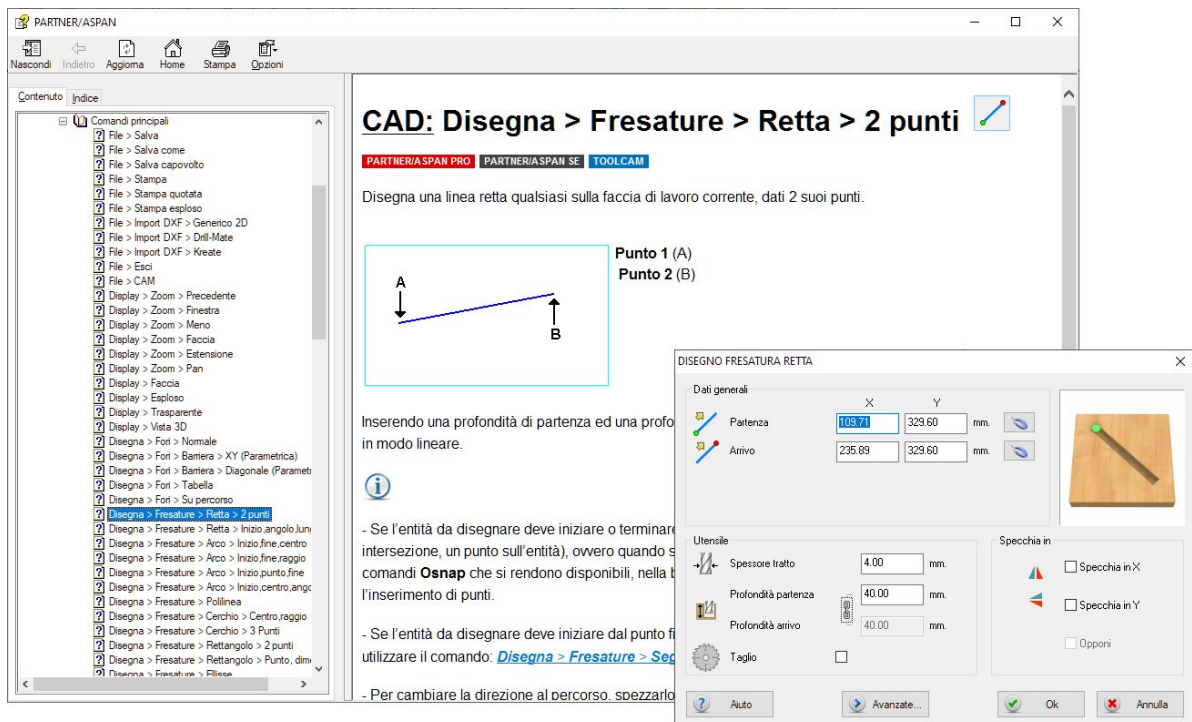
PARTNER/ASPAN

Nascondi Indietro Aggiorna Home Stampa Opzioni

Contenuto Indice

Comandi principali
File > Salva
File > Salva come
File > Salva capovolto
File > Stampa
File > Stampa quotata
File > Stampa esploso
File > Import DXF > Generico 2D
File > Import DXF > Drill-Mate
File > Import DXF > Kreate
File > Esci
File > CAM
Display > Zoom > Precedente
Display > Zoom > Finestra
Display > Zoom > Meno
Display > Zoom > Faccia
Display > Zoom > Estensione
Display > Zoom > Pan
Display > Faccia
Display > Esploso
Display > Trasparente
Display > Vista 3D
Disegna > Fori > Normale
Disegna > Fori > Barriera > XY (Parametrica)
Disegna > Fori > Barriera > Diagonale (Paramet
Disegna > Fori > Tabella
Disegna > Fori > Su percorso
Disegna > Fresature > Retta > 2 punti
Disegna > Fresature > Retta > Inizio,angolo,lun
Disegna > Fresature > Arco > Inizio,fine,centro
Disegna > Fresature > Arco > Inizio,fine,raggio
Disegna > Fresature > Arco > Inizio,punto,fine
Disegna > Fresature > Arco > Inizio,centro,ang
Disegna > Fresature > Polilinea
Disegna > Fresature > Cerchio > Centro,raggio
Disegna > Fresature > Cerchio > 3 Punti
Disegna > Fresature > Rettangolo > 2 punti
Disegna > Fresature > Rettangolo > Punto, dim
Disegna > Fresature > Ellisse

CAD: Disegna > Fresature > Retta > 2 punti

PARTNER/ASPAN PRO PARTNER/ASPAN SE TOOLCAM

Disegna una linea retta qualsiasi sulla faccia di lavoro corrente, dati 2 suoi punti.

A
B

Punto 1 (A)
Punto 2 (B)

Inserendo una profondità di partenza ed una profo
in modo lineare.

- Se l'entità da disegnare deve iniziare o terminare
intersezione, un punto sull'entità), ovvero quando s
comandi Osnap che si rendono disponibili, nella b
l'inserimento di punti.

- Se l'entità da disegnare deve iniziare dal punto fi
utilizzare il comando: Disegna > Fresature > Seg

- Per cambiare la direzione al percorso, spezzarlo

DISEGNO FRESATURA RETTA

Dati generali
X Y
Partenza 109.71 329.60 mm.
Arrivo 235.89 329.60 mm.

Utensile
Spessore tratto 4.00 mm.
Profondità partenza 40.00 mm.
Profondità arrivo 40.00 mm.
Taglio

Specchia in
Specchia in X
Specchia in Y
Opponi

Aiuto Avanzate... Ok Annulla